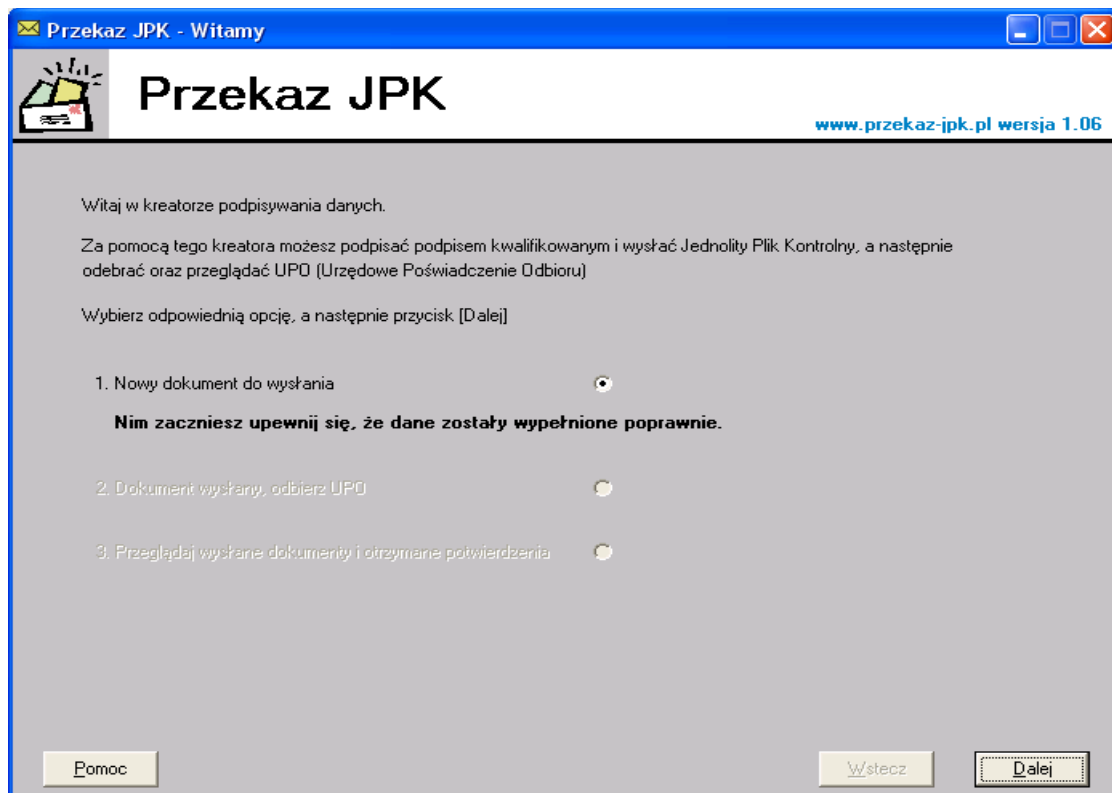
Przekaz JPK - Witamy

Przekaz JPK

www.przekaz-jpk.pl wersja 1.06

Witaj w kreatorze podpisywania danych.

Za pomocą tego kreatora możesz podpisać podpisem kwalifikowanym i wysłać Jednolity Plik Kontrolny, a następnie odebrać oraz przeglądać UPO (Urzędowe Poświadczenie Odbioru)

Wybierz odpowiednią opcję, a następnie przycisk [Dalej]

1. Nowy dokument do wysłania

Nim zaczniesz upewnij się, że dane zostały wypełnione poprawnie.

2. Dokument wysłany, odbierz UPO

3. Przeglądaj wysłane dokumenty i otrzymane potwierdzenia

Pomoc

Wstecz

Dalej